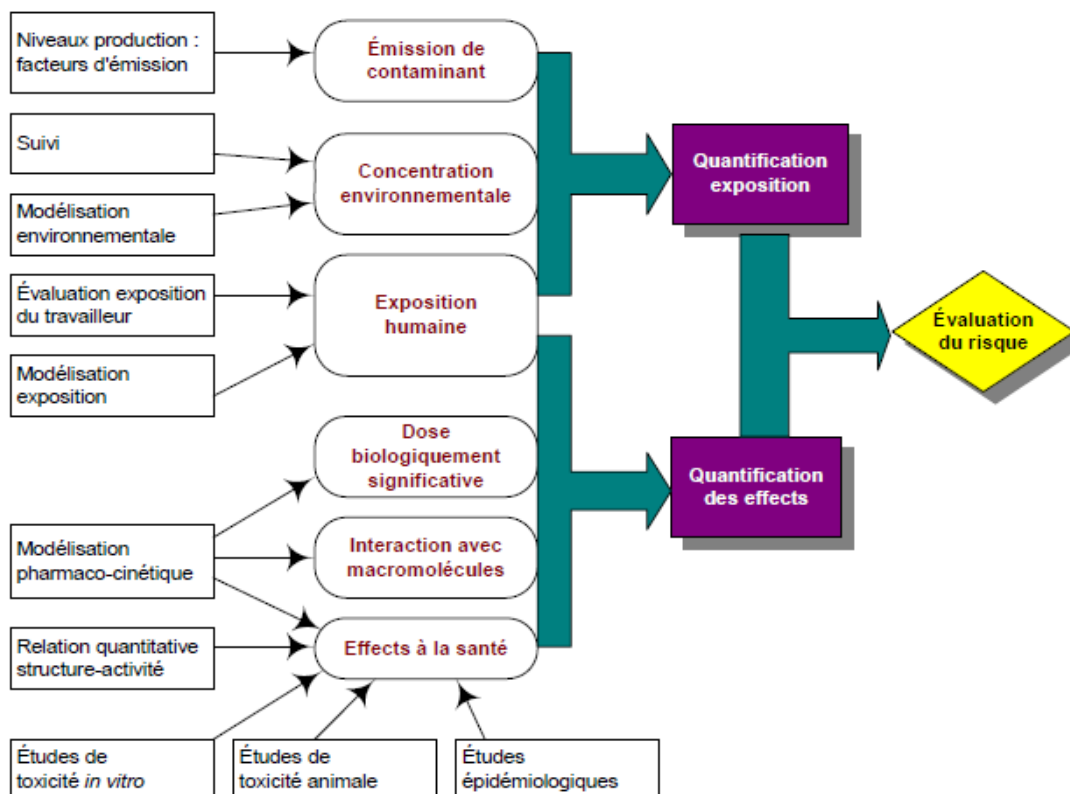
Niveaux production : facteurs d'émission

Émission de contaminant

Suivi

Concentration environnementale

Modélisation environnementale

Évaluation exposition du travailleur

Exposition humaine

Modélisation exposition

Quantification exposition

Évaluation du risque

Dose biologiquement significative

Quantification des effects

Modélisation pharmaco-cinétique

Interaction avec macromolécules

Relation quantitative structure-activité

Effects à la santé

Études de toxicité *in vitro*

Études de toxicité animale

Études épidémiologiques